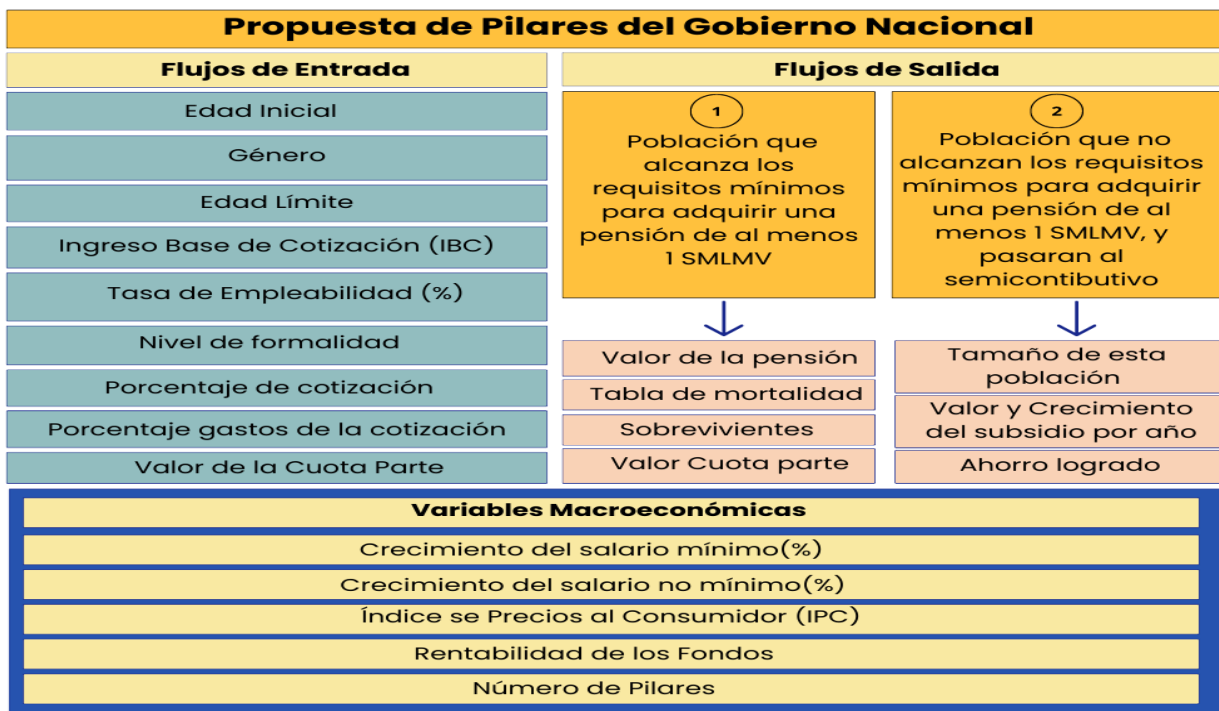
Propuesta de Pilares del Gobierno Nacional

Flujos de Entrada

Edad Inicial

Género

Edad Límite

Ingreso Base de Cotización (IBC)

Tasa de Empleabilidad (%)

Nivel de formalidad

Porcentaje de cotización

Porcentaje gastos de la cotización

Valor de la Cuota Parte

Flujos de Salida

1

Población que alcanza los requisitos mínimos para adquirir una pensión de al menos 1 SMLMV

Valor de la pensión

Tabla de mortalidad

Sobrevivientes

Valor Cuota parte

2

Población que no alcanzan los requisitos mínimos para adquirir una pensión de al menos 1 SMLMV, y pasaran al semicontibutivo

Tamaño de esta población

Valor y Crecimiento del subsidio por año

Ahorro logrado

Variables Macroeconómicas

Crecimiento del salario mínimo(%)

Crecimiento del salario no mínimo(%)

Índice se Precios al Consumidor (IPC)

Rentabilidad de los Fondos

Número de Pilares